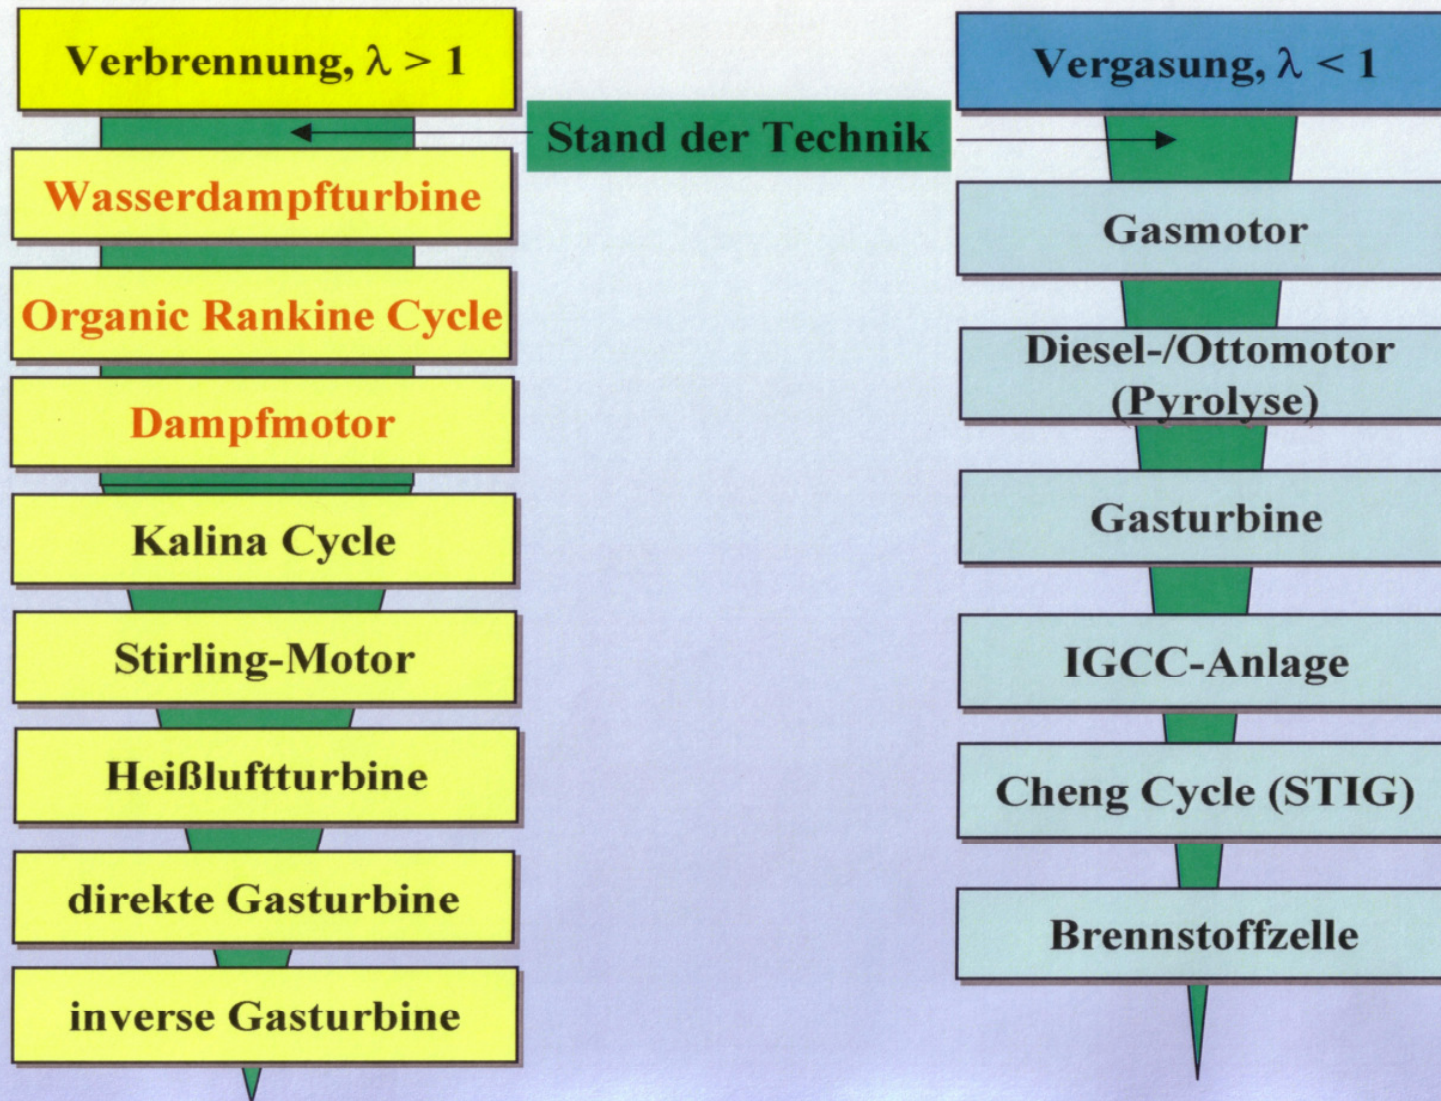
Verbrennung, $\lambda > 1$

Stand der Technik

Vergasung, $\lambda < 1$

Wasserdampfturbine

Organic Rankine Cycle

Dampfmotor

Kalina Cycle

Stirling-Motor

Heißluftturbine

direkte Gasturbine

inverse Gasturbine

Gasmotor

Diesel-/Ottomotor (Pyrolyse)

Gasturbine

IGCC-Anlage

Cheng Cycle (STIG)

Brennstoffzelle